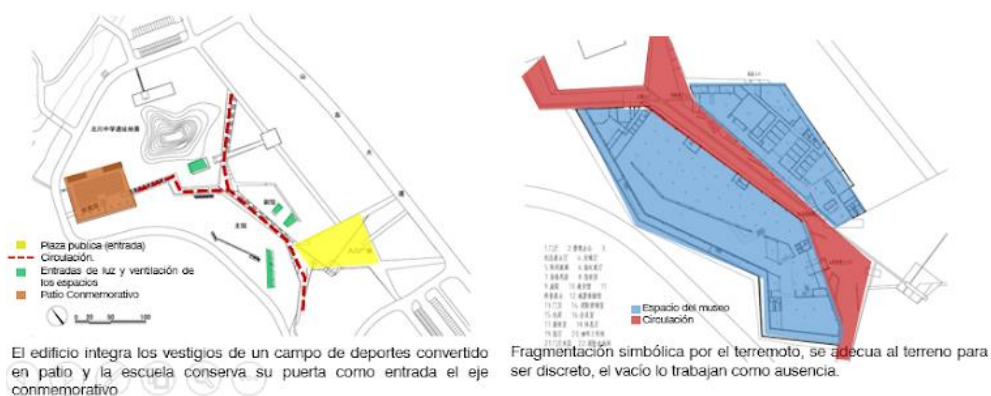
Plaza publica (entrada)
Circulación.
Entradas de luz y ventilación de los espacios
Patio Conmemorativo

0 20 50 100

El edificio integra los vestigios de un campo de deportes convertido en patio y la escuela conserva su puerta como entrada el eje conmemorativo

Espacio del museo
Circulación

Fragmentación simbólica por el terremoto, se adecua al terreno para ser discreto, el vacío lo trabajan como ausencia.